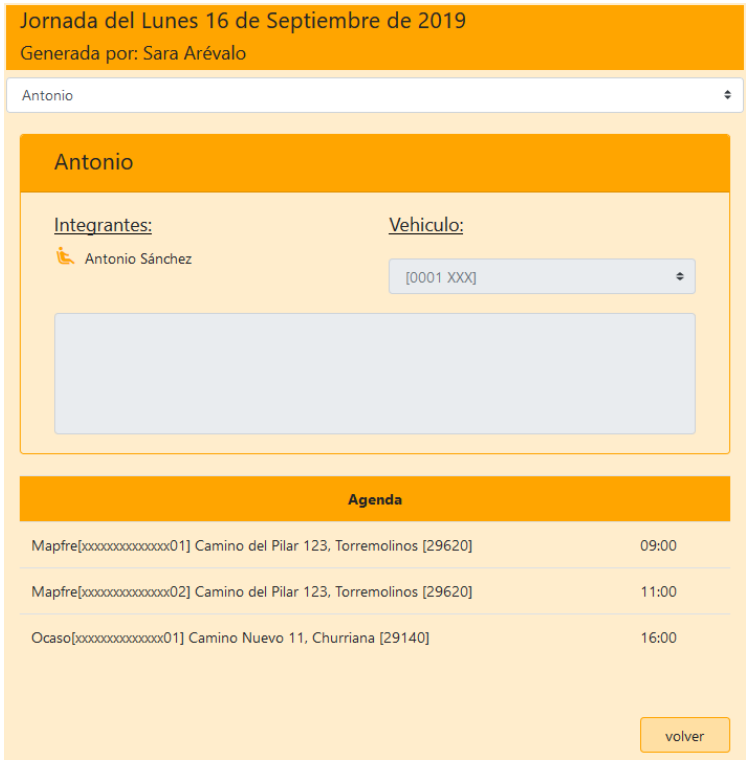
Jornada del Lunes 16 de Septiembre de 2019
Generada por: Sara Arévalo

Antonio

Antonio

Integrantes:
Antonio Sánchez

Vehiculo:
[0001 XXX]

| Agenda | |
|---|---|
| Mapfre[xxxxxxxxxxxxxx01] Camino del Pilar 123, Torremolinos [29620] | 09:00 |
| Mapfre[xxxxxxxxxxxxxx02] Camino del Pilar 123, Torremolinos [29620] | 11:00 |
| Ocaso[xxxxxxxxxxxxxx01] Camino Nuevo 11, Churriana [29140] | 16:00 |

volver